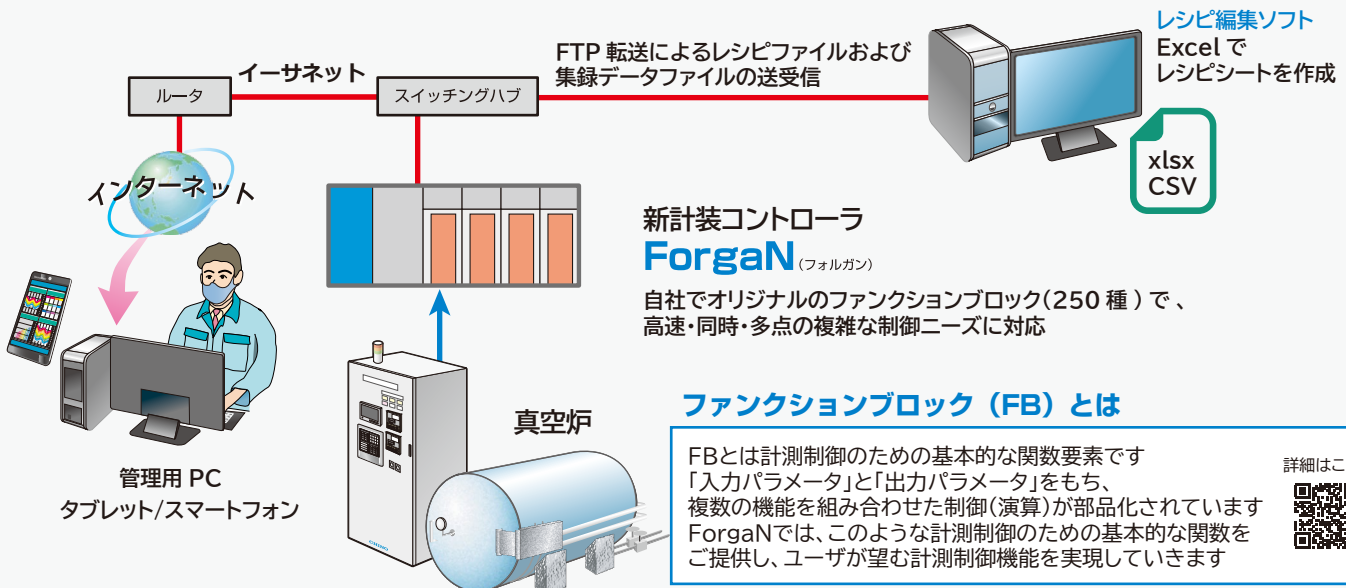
レシピ編集ソフト
Excel で
レシピシートを作成

FTP 転送によるレシピファイルおよび
集録データファイルの送受信

イーサネット

ルータ

スイッチングハブ

インターネット

xlsx
CSV

新計装コントローラ
ForgaN (フォルガン)

自社でオリジナルのファンクションブロック(250 種 ) で 、
高速・同時・多点の複雑な制御ニーズに対応

管理用 PC
タブレット/スマートフォン

真空炉

ファンクションブロック (FB) とは

FBとは計測制御のための基本的な関数要素です
「入力パラメータ」と「出力パラメータ」をもち、
複数の機能を組み合わせた制御(演算)が部品化されています
ForgaNでは、このような計測制御のための基本的な関数を
ご提供し、ユーザが望む計測制御機能を実現していきます

詳細はこ